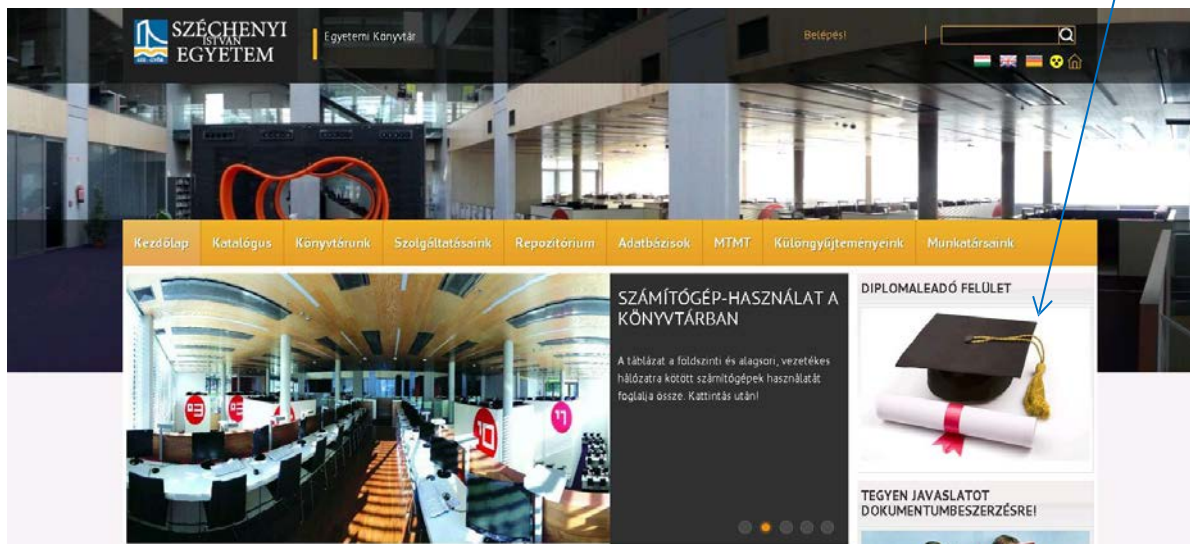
SZÉCHENYI ISTVÁN EGYETEM

Egyetemi Könyvtár

Belépés!

Kezdőlap Katalógus Könyvtárunk Szolgáltatásaink Repozitórium Adatbázisok MTMT Különgyűjteményeink Munkatársaink

SZÁMÍTÓGÉP-HASZNÁLAT A KÖNYVTÁRBAN

A táblázat a földszinti és alagsori, vezetékes hálózatra kötött számítógépek használatát foglalja össze. Kattintás után!

DIPLOMALEADÓ FELÜLET

TEGYEN JAVASLATOT DOKUMENTUMBESZERZÉSRE!